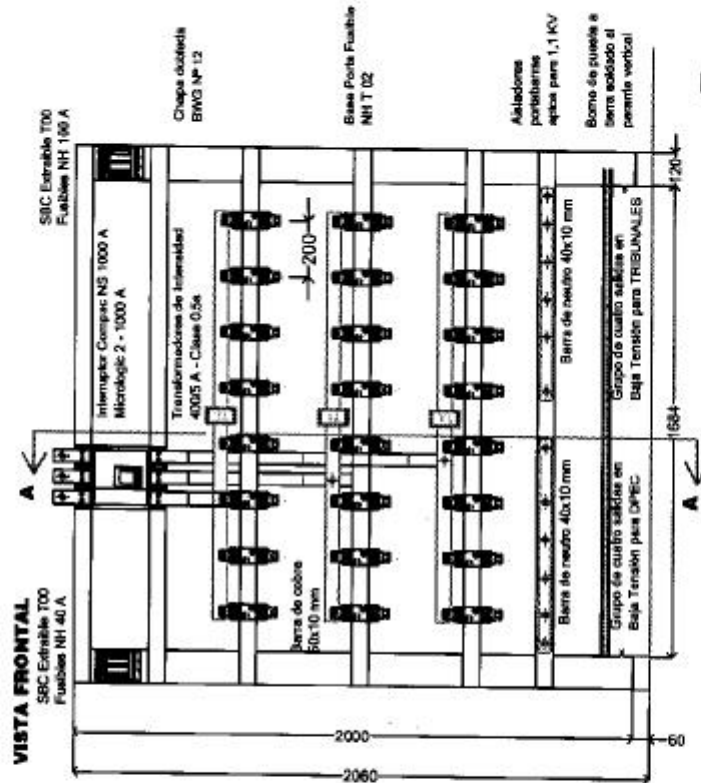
VISTA FRONTAL
SBC Extraible T00
Fusibles NH 40 A

SBC Extraible T00
Fusibles NH 160 A

Chapa doblada
BWG Nº 12

Base Porta Fusible
NH T 02

Aisladores
portabarras
aptos para 1,1 KV

Borne de puesta a
tierra soldado al
parante vertical

Interruptor Compac NS 1000 A
Micrologic 2 - 1000 A

Transformadores de Intensidad
400/5 A - Clase 0.5s

200

120

Barra de neutro 40x10 mm

Barra de neutro 40x10 mm

Grupo de cuatro salidas en
Baja Tensión para TRIBUNALES

Grupo de cuatro salidas en
Baja Tensión para DPEC

Barra de cobre
50x10 mm

1684

A

A

2000

2060

60